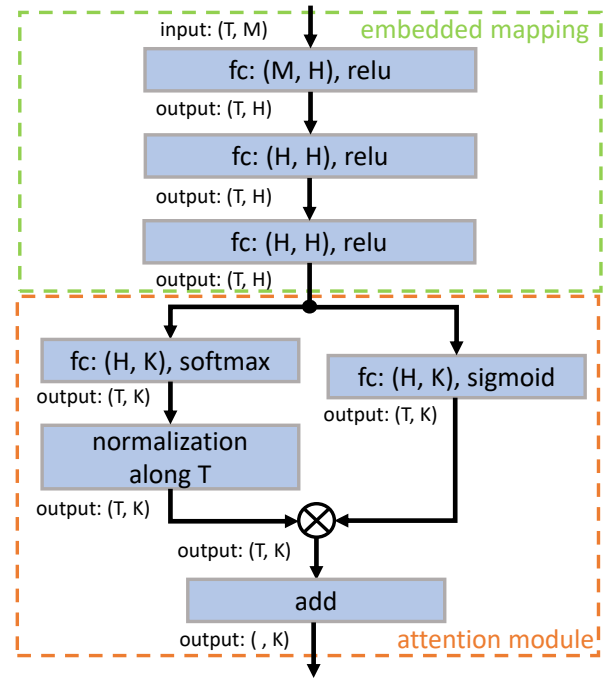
input: (T, M)

embedded mapping

fc: (M, H), relu

output: (T, H)

fc: (H, H), relu

output: (T, H)

fc: (H, H), relu

output: (T, H)

fc: (H, K), softmax

output: (T, K)

fc: (H, K), sigmoid

output: (T, K)

normalization along T

output: (T, K)

output: (T, K)

add

output: ( , K)

attention module